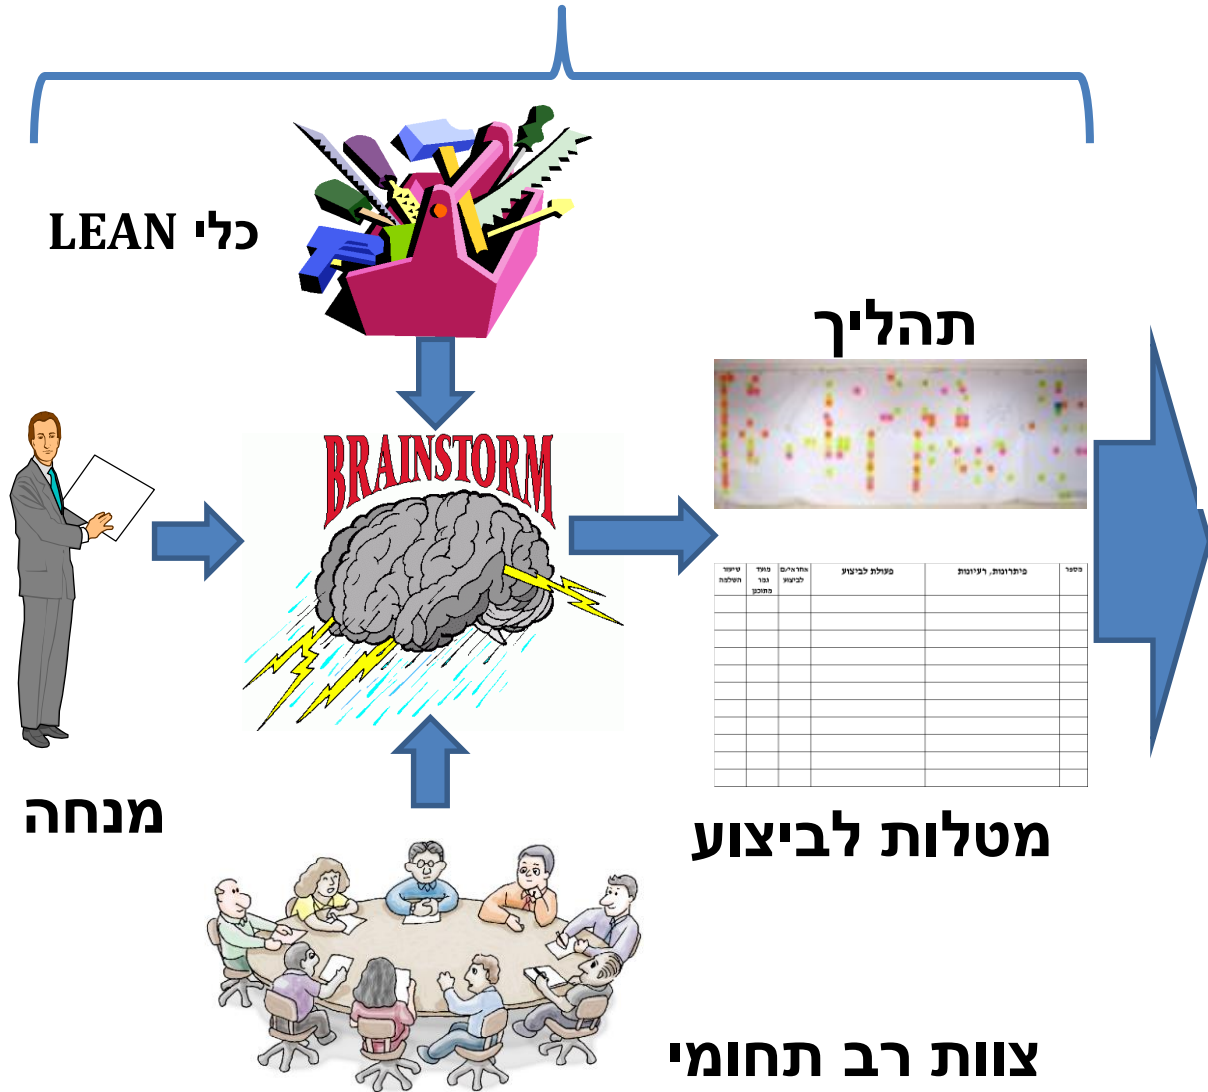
כלי LEAN

תהליך

BRAINSTORM

| סיום השלמה | מועד נגד מתוכנן | אחראי/ם לביצוע | פעולה לביצוע | פיתרונות, רעיונות | מספר |
|---|---|---|---|---|---|
| | | | | | |
| | | | | | |
| | | | | | |
| | | | | | |
| | | | | | |
| | | | | | |
| | | | | | |
| | | | | | |
| | | | | | |
| | | | | | |
| | | | | | |
| | | | | | |

מנחה

מטלות לביצוע

צוות רב תחומי